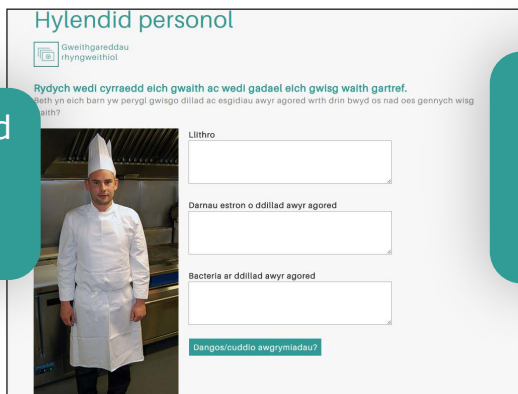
Hylendid personol

Gweithgareddau rhyngweithiol

Rydych wedi cyrraedd eich gwaith ac wedi gadael eich gwisg waith gartref.

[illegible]eth yn eich barn yw perygl gwisgo dillad ac esgidiau awyr agored wrth drin bwyd os nad oes gennych wisg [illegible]aith?

d

Llithro

Darnau estron o ddillad awyr agored

Bacteria ar ddillad awyr agored

Dangos/cuddio awgrymiadau?